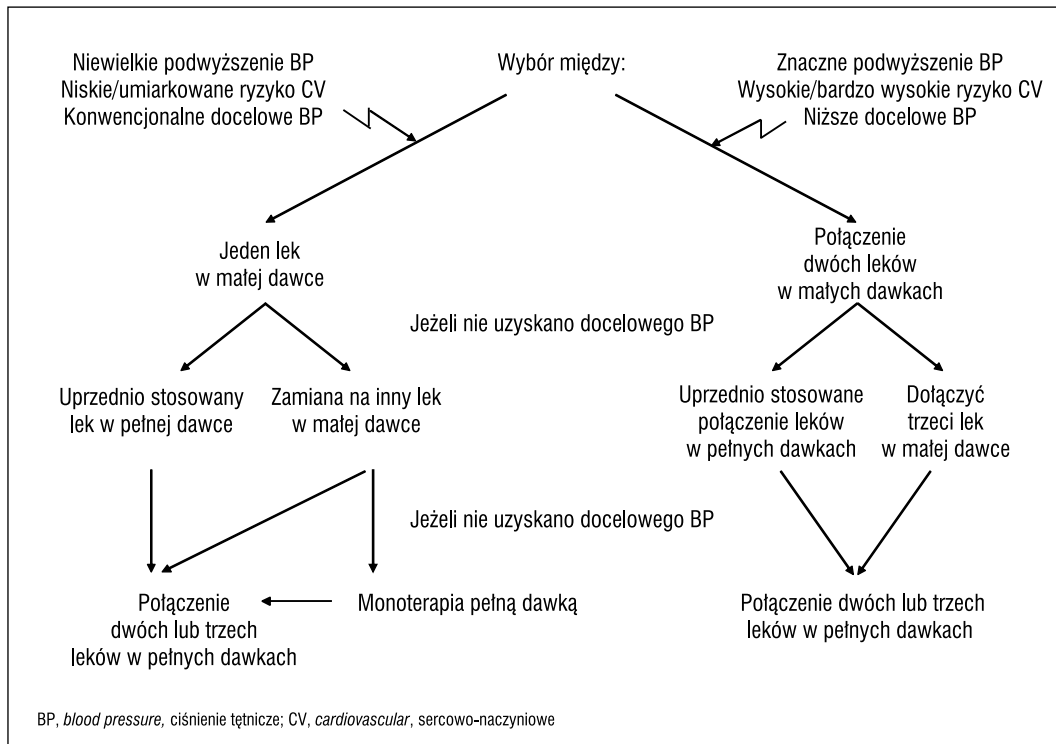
Niewielkie podwyższenie BP
Niskie/umiarkowane ryzyko CV
Konwencjonalne docelowe BP

Wybór między:

Znaczne podwyższenie BP
Wysokie/bardzo wysokie ryzyko CV
Niższe docelowe BP

Jeden lek
w małej dawce

Połączenie
dwóch leków
w małych dawkach

Jeżeli nie uzyskano docelowego BP

Uprzednio stosowany
lek w pełnej dawce

Zamiana na inny lek
w małej dawce

Uprzednio stosowane
połączenie leków
w pełnych dawkach

Dołączyć
trzeci lek
w małej dawce

Jeżeli nie uzyskano docelowego BP

Połączenie
dwóch lub trzech
leków w pełnych dawkach

Monoterapia pełną dawką

Połączenie dwóch lub trzech
leków w pełnych dawkach

BP, *blood pressure,* ciśnienie tętnicze; CV, *cardiovascular*, sercowo-naczyniowe